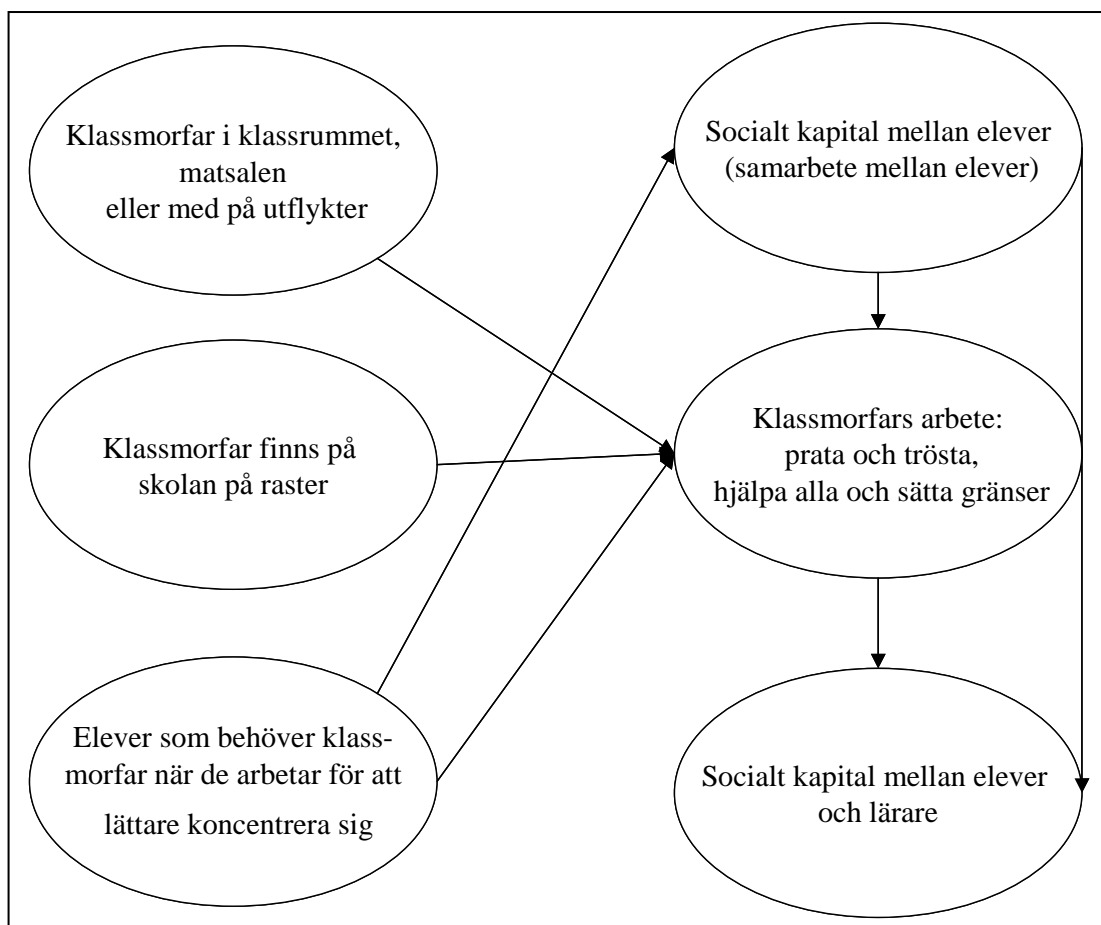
Klassmorfar i klassrummet, matsalen eller med på utflykter

Klassmorfar finns på skolan på raster

Elever som behöver klassmorfar när de arbetar för att lättare koncentrera sig

Socialt kapital mellan elever (samarbete mellan elever)

Klassmorfars arbete: prata och trösta, hjälpa alla och sätta gränser

Socialt kapital mellan elever och lärare